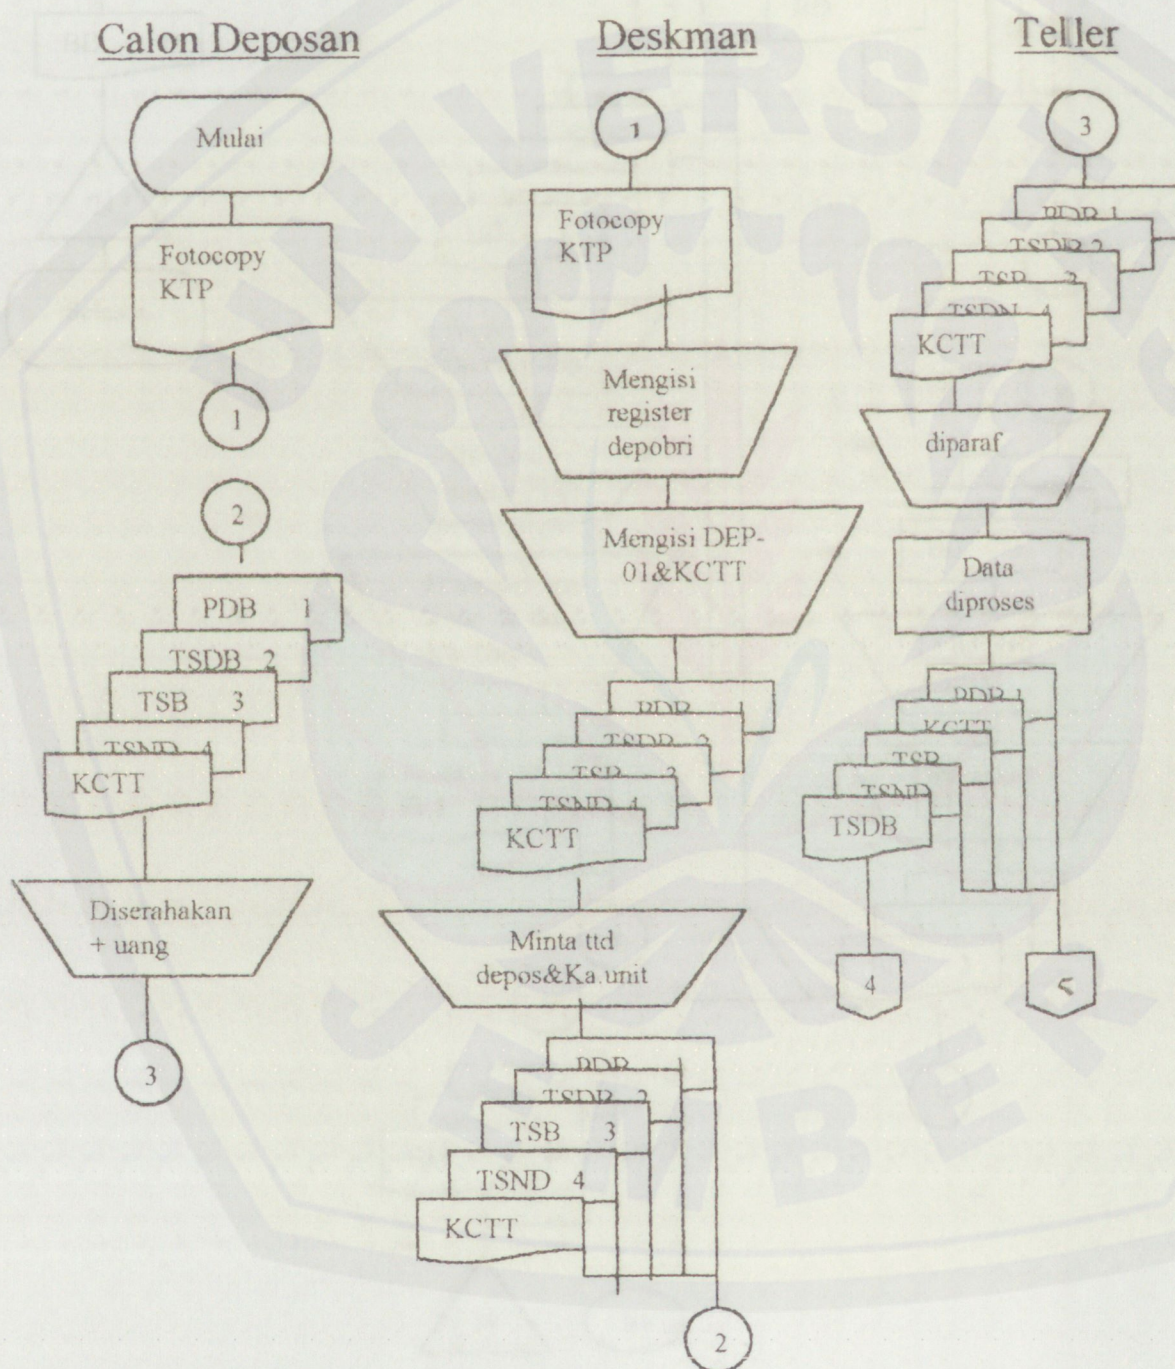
Calon Deposan

Mulai

Fotocopy KTP

1

2

PDB 1

TSDB 2

TSB 3

TSND 4

KCTT

Diserahakan + uang

3

Deskman

1

Fotocopy KTP

Mengisi register depobri

Mengisi DEP-01&KCTT

PDB 1

TSDB 2

TSB 3

TSND 4

KCTT

Minta ttd depos&Ka.unit

PDB 1

TSDB 2

TSB 3

TSND 4

KCTT

2

Teller

3

PDB 1

TSDB 2

TSB 3

TSDN 4

KCTT

diparaf

Data diproses

PDB 1

KCTT

TSB

TSND

TSDB

4

5